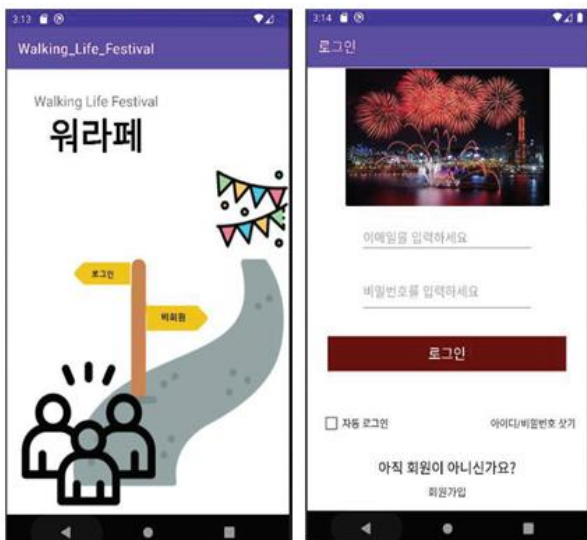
3:13

Walking_Life_Festival

Walking Life Festival

워라페

로그인

비회원

3:14

로그인

이메일을 입력하세요

비밀번호를 입력하세요

로그인

자동 로그인

아이디/비밀번호 찾기

아직 회원이 아니신가요?

회원가입